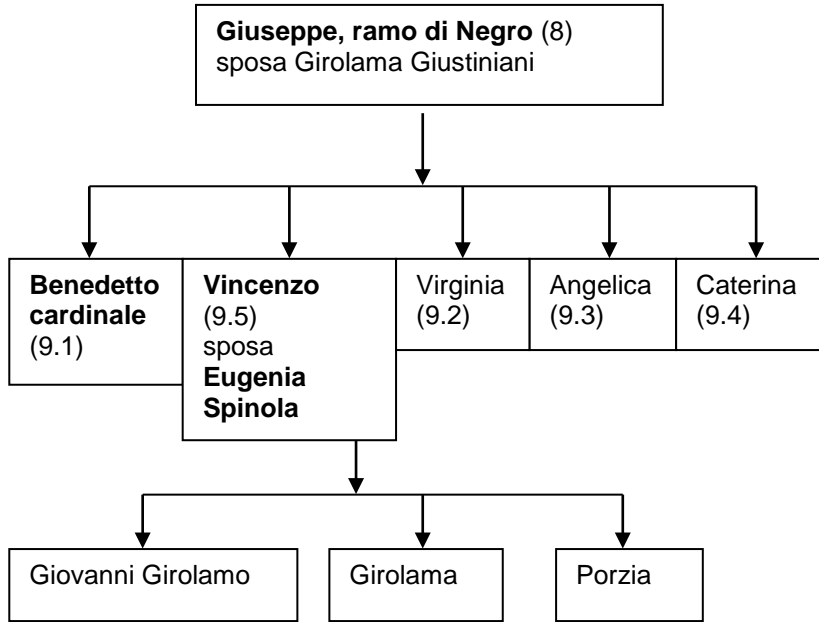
**Giuseppe, ramo di Negro** (8)
sposa Girolama Giustiniani

**Benedetto cardinale** (9.1)

**Vincenzo** (9.5) sposa **Eugenia Spinola**

Virginia (9.2)

Angelica (9.3)

Caterina (9.4)

Giovanni Girolamo

Girolama

Porzia